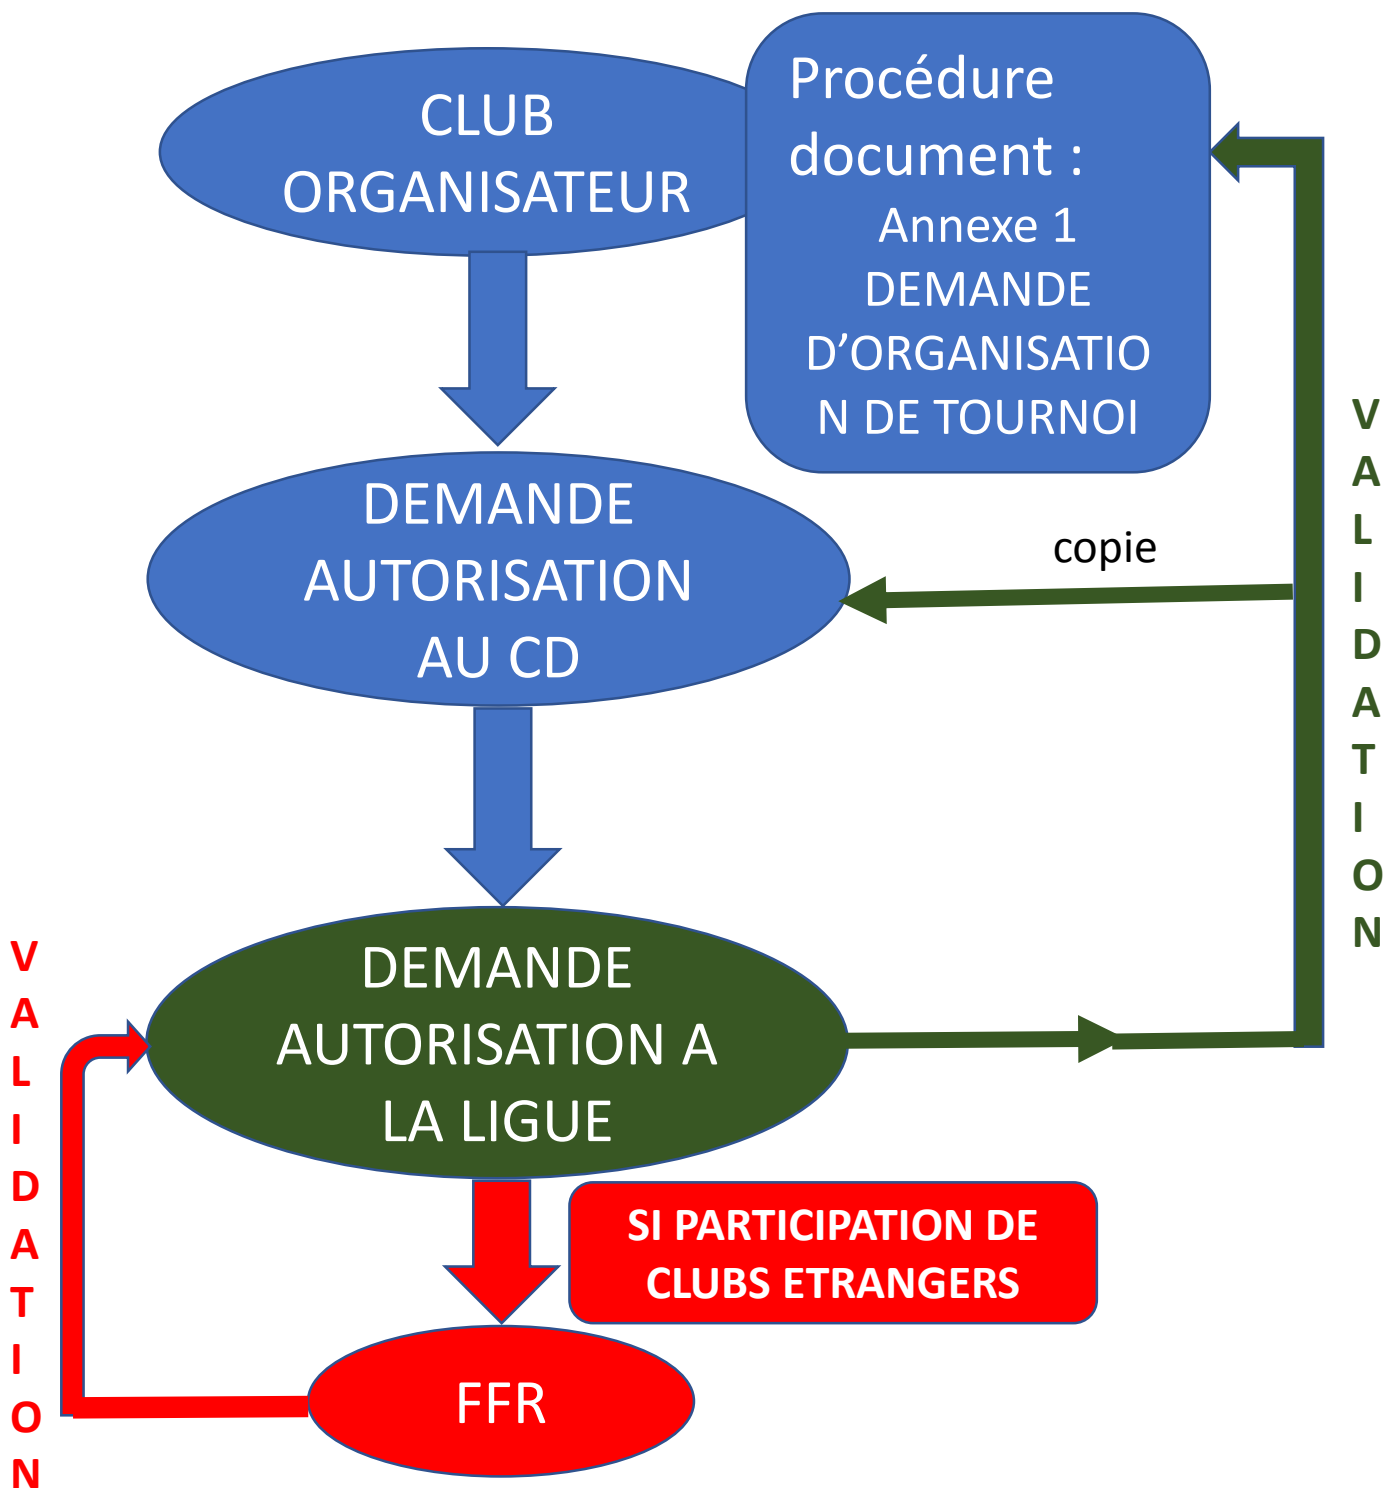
CLUB ORGANISATEUR

Procédure document :
Annexe 1
DEMANDE D'ORGANISATION DE TOURNOI

DEMANDE AUTORISATION AU CD

copie

V
A
L
I
D
A
T
I
O
N

DEMANDE AUTORISATION A LA LIGUE

V
A
L
I
D
A
T
I
O
N

SI PARTICIPATION DE CLUBS ETRANGERS

FFR